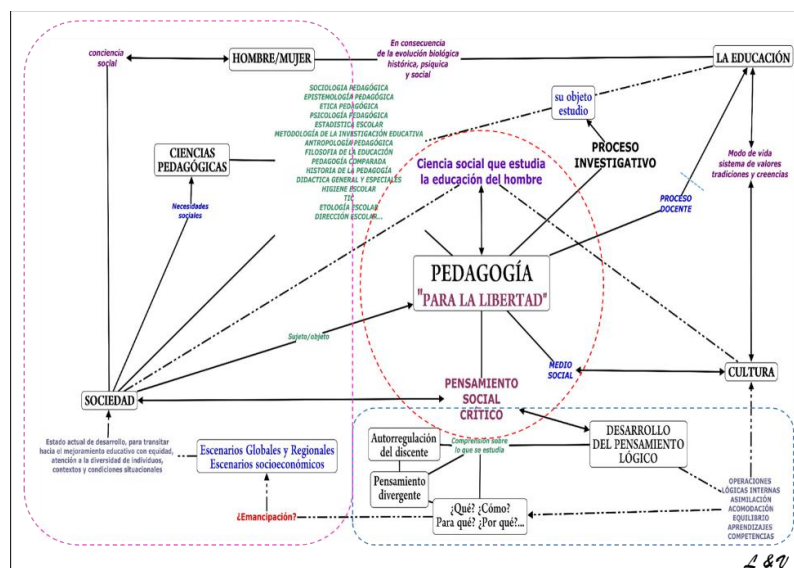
conciencia social

HOMBRE/MUJER

En consecuencia de la evolución biológica histórica, psíquica y social

LA EDUCACIÓN

SOCIOLOGIA PEDAGÓGICA
EPISTEMOLOGÍA PEDAGÓGICA
ETICA PEDAGÓGICA
PSICOLOGÍA PEDAGÓGICA
ESTADISTICA ESCOLAR
METODOLOGÍA DE LA INVESTIGACIÓN EDUCATIVA
ANTROPOLOGÍA PEDAGÓGICA
FILOSOFIA DE LA EDUCACIÓN
PEDAGOGÍA COMPARADA
HISTORIA DE LA PEDAGOGÍA
DIDACTICA GENERAL Y ESPECIALES
HIGIENE ESCOLAR
TIC
ETOLOGÍA ESCOLAR
DIRECCIÓN ESCOLAR...

su objeto estudio

CIENCIAS PEDAGÓGICAS

PROCESO INVESTIGATIVO

Ciencia social que estudia la educación del hombre

Modo de vida sistema de valores tradiciones y creencias

Necesidades sociales

PROCESO DOCENTE

PEDAGOGÍA
"PARA LA LIBERTAD"

Sujeto/objeto

MEDIO SOCIAL

CULTURA

SOCIEDAD

PENSAMIENTO SOCIAL CRÍTICO

Estado actual de desarrollo, para transitar hacia el mejoramiento educativo con equidad, atención a la diversidad de individuos, contextos y condiciones situacionales

Escenarios Globales y Regionales
Escenarios socioeconómicos

Autorregulación del discente

Comprensión sobre lo que se estudia

DESARROLLO DEL PENSAMIENTO LÓGICO

Pensamiento divergente

¿Qué? ¿Cómo? Para qué? ¿Por qué?...

¿Emancipación?

OPERACIONES LÓGICAS INTERNAS
ASIMILACIÓN
ACOMODACIÓN
EQUILIBRIO
APRENDIZAJES
COMPETENCIAS

L &V